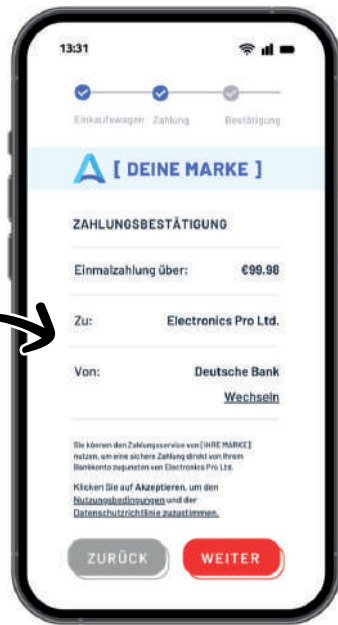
13:31

Einkaufswagen Zahlung Bestätigung

[ DEINE MARKE ]

ZAHLUNGSBESTÄTIGUNG

Einmalzahlung über: €99.98

Zu: Electronics Pro Ltd.

Von: Deutsche Bank

Wechseln

Sie können den Zahlungsservice von [IHRE MARKE] nutzen, um eine sichere Zahlung direkt von Ihrem Bankkonto zugunsten von Electronics Pro Ltd.

Klicken Sie auf Akzeptieren, um den Nutzungsbedingungen und der Datenschutzrichtlinie zuzustimmen.

ZURÜCK WEITER